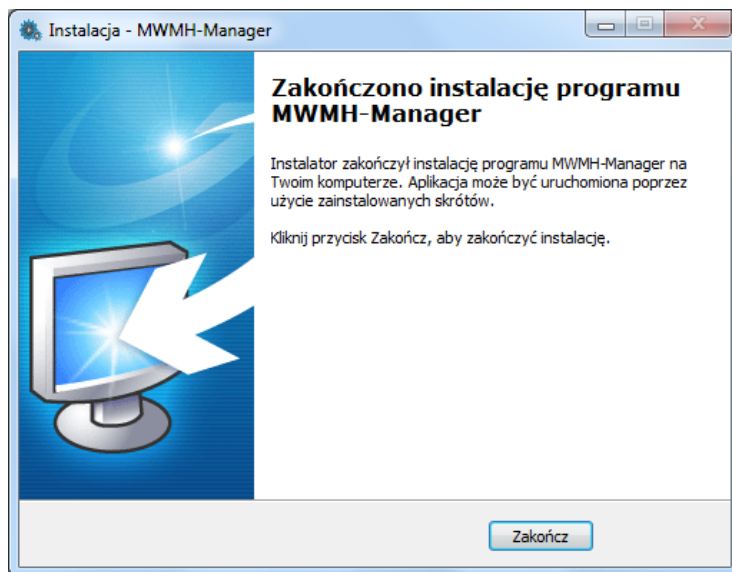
Instalacja - MWMH-Manager

Zakończono instalację programu MWMH-Manager

Instalator zakończył instalację programu MWMH-Manager na Twoim komputerze. Aplikacja może być uruchomiona poprzez użycie zainstalowanych skrótów.

Kliknij przycisk Zakończ, aby zakończyć instalację.

Zakończ